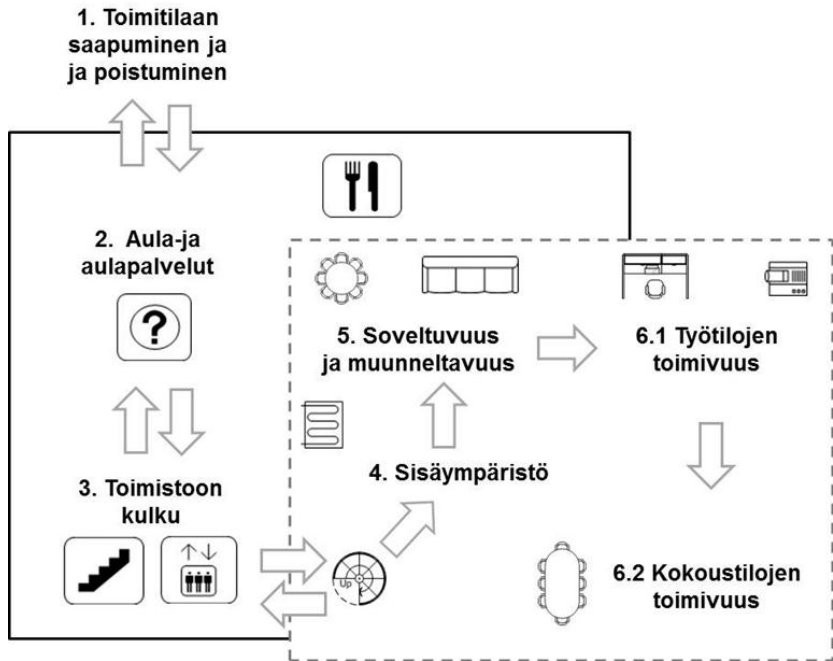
1. Toimitilaan saapuminen ja ja poistuminen

2. Aula-ja aulapalvelut

?

3. Toimistoon kulku

5. Soveltuvuus ja muunneltavuus

6.1 Työtilojen toimivuus

4. Sisäympäristö

6.2 Kokoustilojen toimivuus

Up